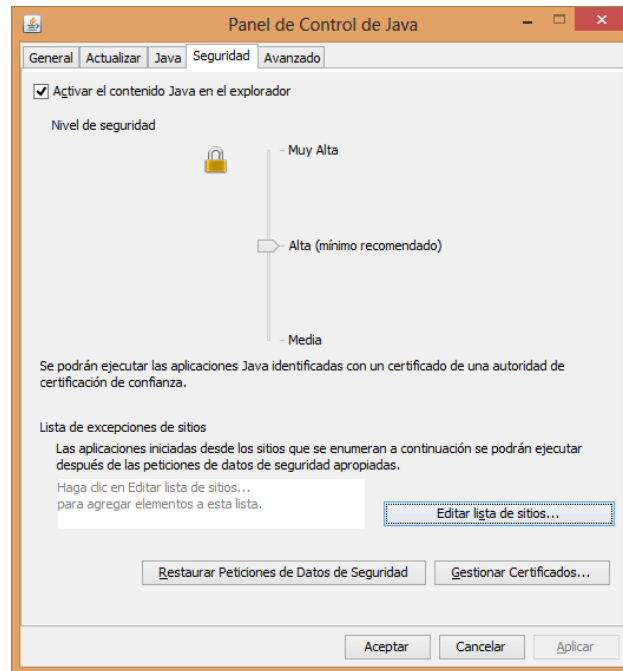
Panel de Control de Java

General | Actualizar | Java | Seguridad | Avanzado

Activar el contenido Java en el explorador

Nivel de seguridad

- Muy Alta

Alta (mínimo recomendado)

- Media

Se podrán ejecutar las aplicaciones Java identificadas con un certificado de una autoridad de certificación de confianza.

Lista de excepciones de sitios

Las aplicaciones iniciadas desde los sitios que se enumeran a continuación se podrán ejecutar después de las peticiones de datos de seguridad apropiadas.

Haga clic en Editar lista de sitios...
para agregar elementos a esta lista.

Editar lista de sitios...

Restaurar Peticiones de Datos de Seguridad

Gestionar Certificados...

Aceptar

Cancelar

Aplicar